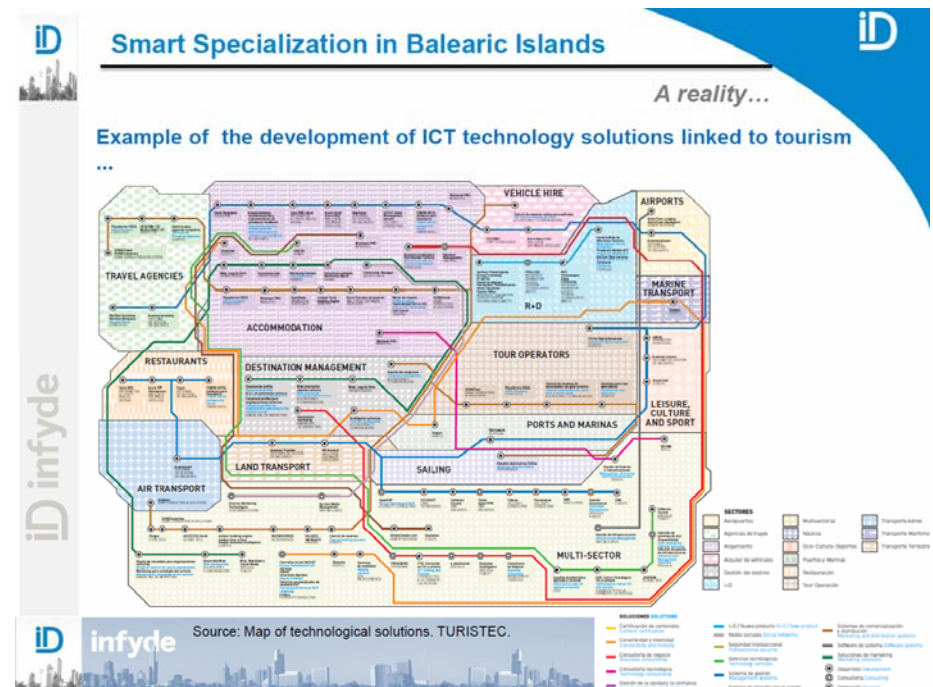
iD

Smart Specialization in Balearic Islands

iD

A reality…

Example of the development of ICT technology solutions linked to tourism …

VEHICLE HIRE

AIRPORTS

TRAVEL AGENCIES

MARINE TRANSPORT

R+D

ACCOMMODATION

RESTAURANTS

DESTINATION MANAGEMENT

TOUR OPERATORS

LEISURE, CULTURE AND SPORT

PORTS AND MARINAS

LAND TRANSPORT

SAILING

AIR TRANSPORT

MULTI-SECTOR

SECTORES

| Aeropuertos | Multisectorial | Transporte Aéreo |
|---|---|---|
| Agencias de Viajes | Náutica | Transporte Marítimo |
| Alojamiento | Ocio Cultura Deportes | Transporte Terrestre |
| Alquiler de vehículos | Puertos y Marinas | |
| Gestión del destino | Restauración | |
| I+D | Tour Operación | |

iD infyde

iD infyde

Source: Map of technological solutions. TURISTEC.

SOLUCIONES SOLUTIONS

Certificación de contenidos Content certification
Conectividad y movilidad Connectivity and mobility
Consultoría de negocio Business consulting
Consultoría tecnológica Technology consulting
Gestión de la calidad y la confianza
I+D / Nuevo producto R+D / New product
Redes sociales Social networks
Seguridad transaccional Transactional security
Servicios tecnológicos Technology services
Sistemas de gestión Management systems
Sistemas de comercialización y distribución Marketing and distribution systems
Software de sistema Software systems
Soluciones de marketing Marketing solutions
Desarrollo Development
Consultoría Consulting
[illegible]